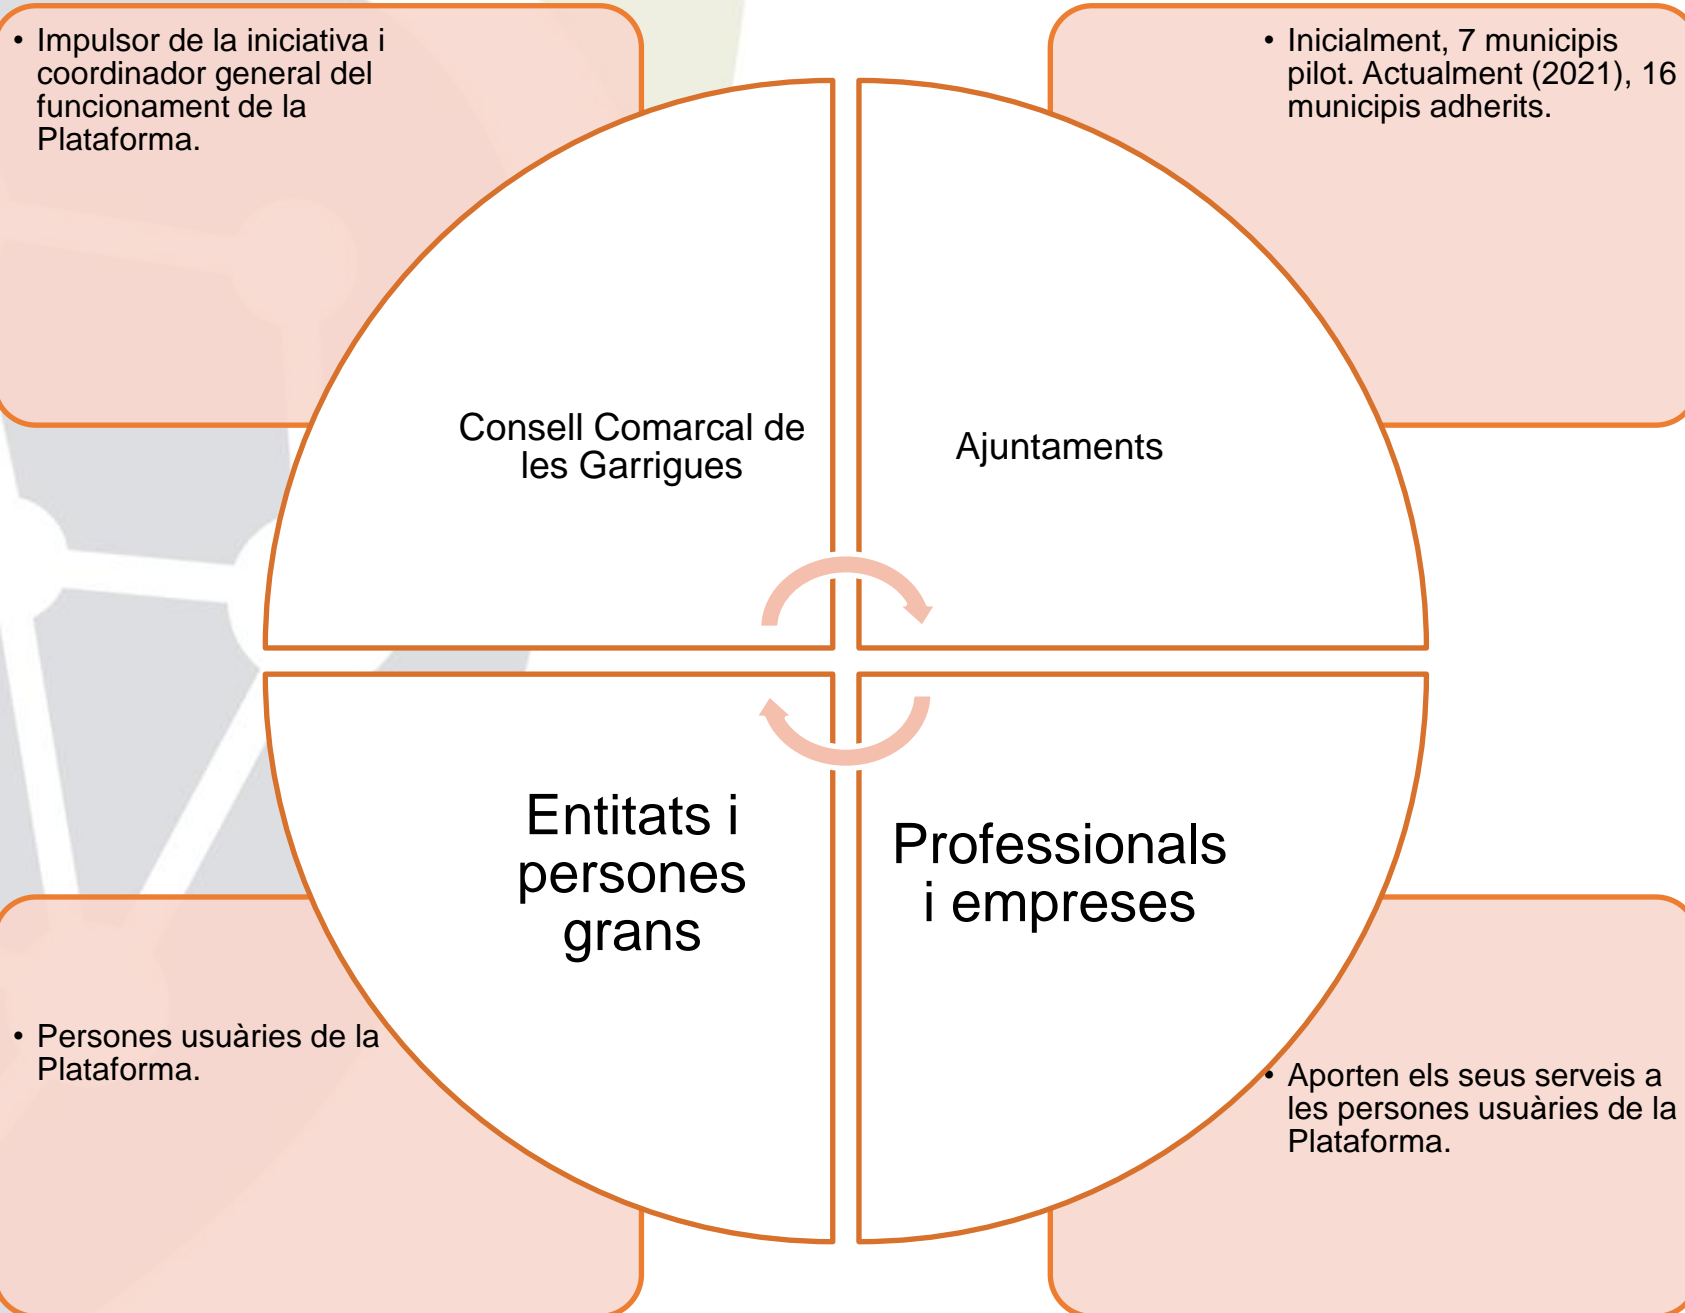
• Impulsor de la iniciativa i coordinador general del funcionament de la Plataforma.

• Inicialment, 7 municipis pilot. Actualment (2021), 16 municipis adherits.

Consell Comarcal de les Garrigues

Ajuntaments

Entitats i persones grans

Professionals i empreses

• Persones usuàries de la Plataforma.

• Aporten els seus serveis a les persones usuàries de la Plataforma.